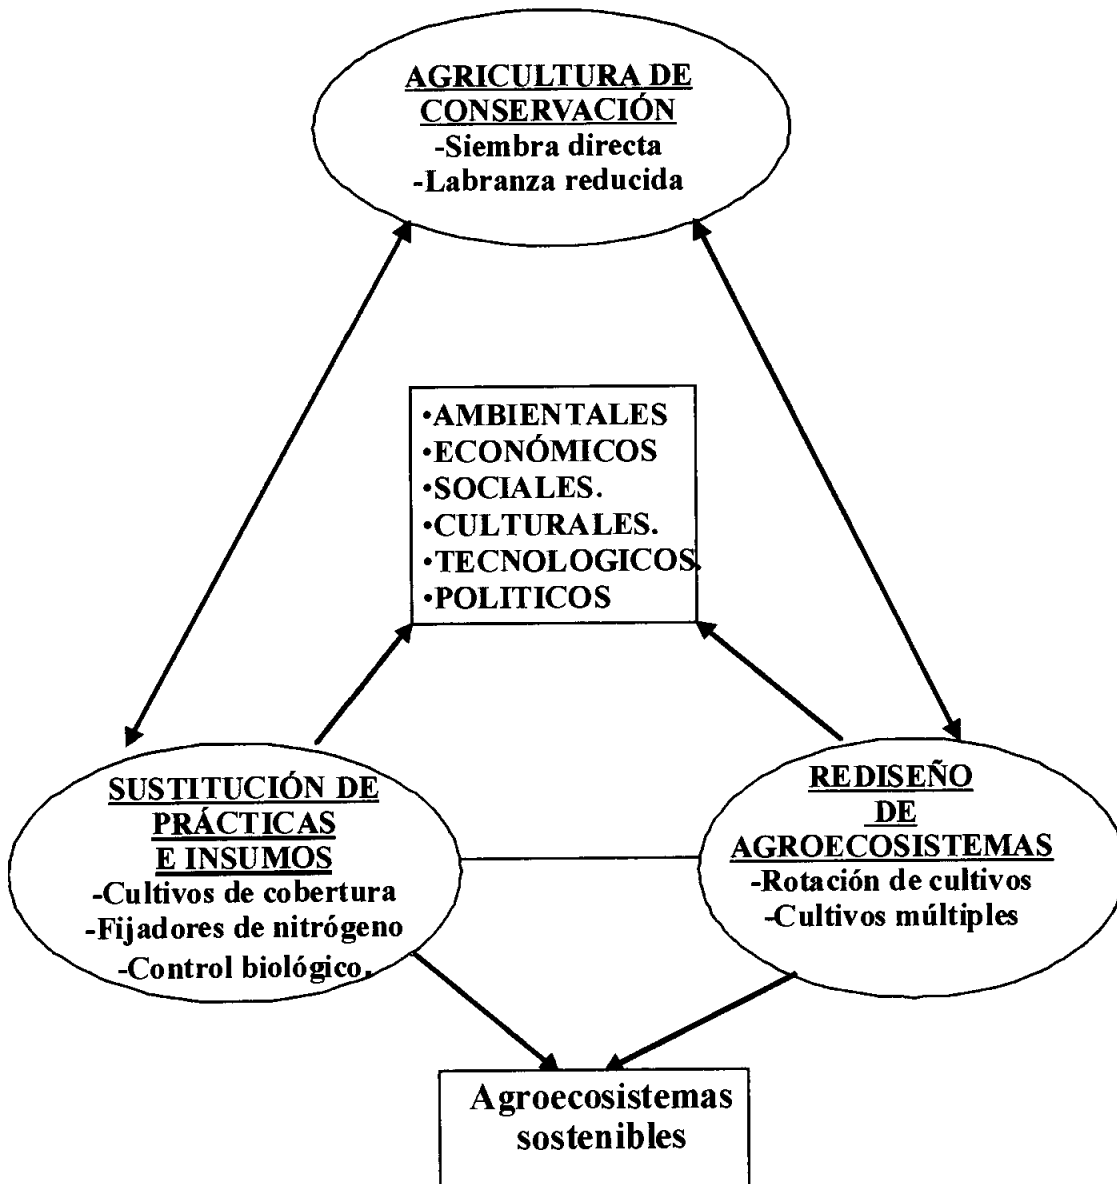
AGRICULTURA DE CONSERVACIÓN
-Siembra directa
-Labranza reducida

•AMBIENTALES
•ECONÓMICOS
•SOCIALES.
•CULTURALES.
•TECNOLOGICOS.
•POLITICOS

SUSTITUCIÓN DE PRÁCTICAS E INSUMOS
-Cultivos de cobertura
-Fijadores de nitrógeno
-Control biológico.

REDISEÑO DE AGROECOSISTEMAS
-Rotación de cultivos
-Cultivos múltiples

Agroecosistemas sostenibles